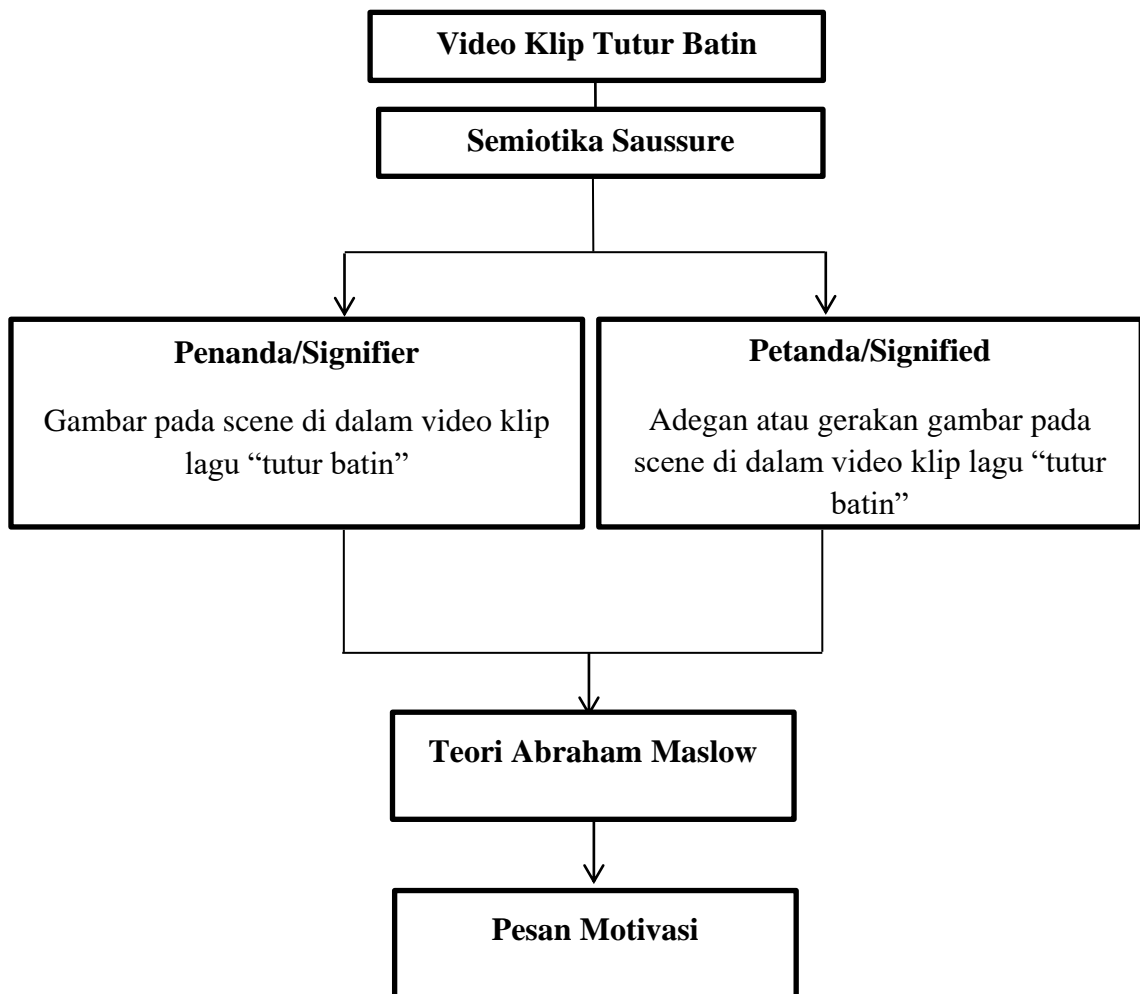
Video Klip Tutur Batin

Semiotika Saussure

Penanda/Signifier

Gambar pada scene di dalam video klip lagu “tutur batin”

Petanda/Signified

Adegan atau gerakan gambar pada scene di dalam video klip lagu “tutur batin”

Teori Abraham Maslow

Pesan Motivasi